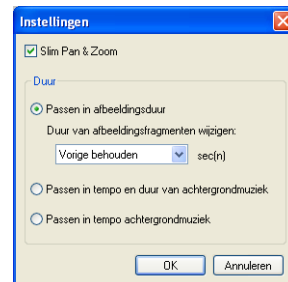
Instellingen

Slim Pan & Zoom

Duur

Passen in afbeeldingsduur

Duur van afbeeldingsfragmenten wijzigen:

Vorige behouden

sec(n)

Passen in tempo en duur van achtergrondmuziek

Passen in tempo achtergrondmuziek

OK

Annuleren